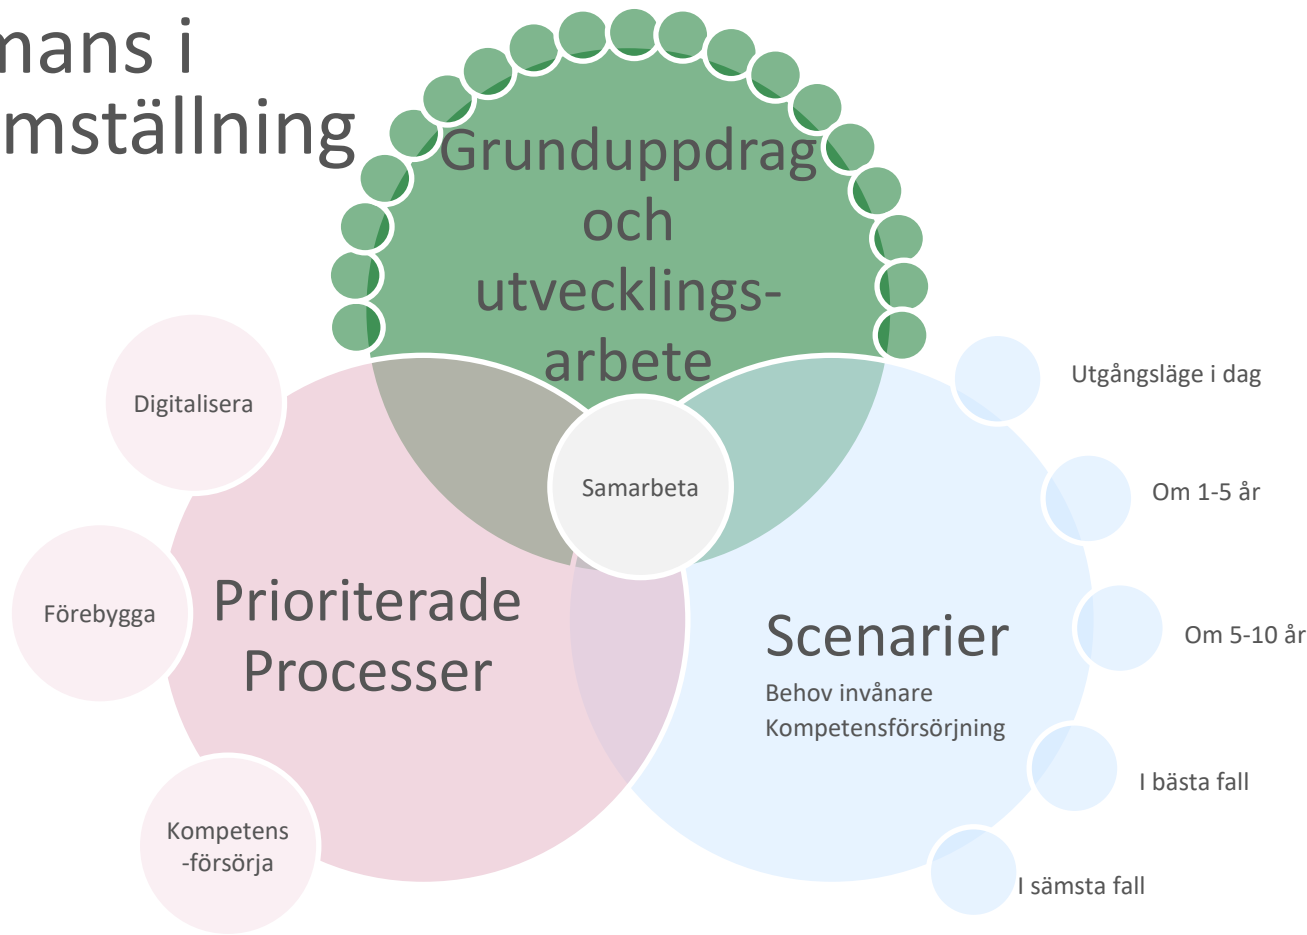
mans i
mställning

Grunduppdrag och utvecklings-arbete

Digitalisera

Förebygga

Kompetens -försörja

Prioriterade Processer

Samarbeta

Scenarier

Behov invånare
Kompetensförsörjning

Utgångsläge i dag

Om 1-5 år

Om 5-10 år

I bästa fall

I sämsta fall